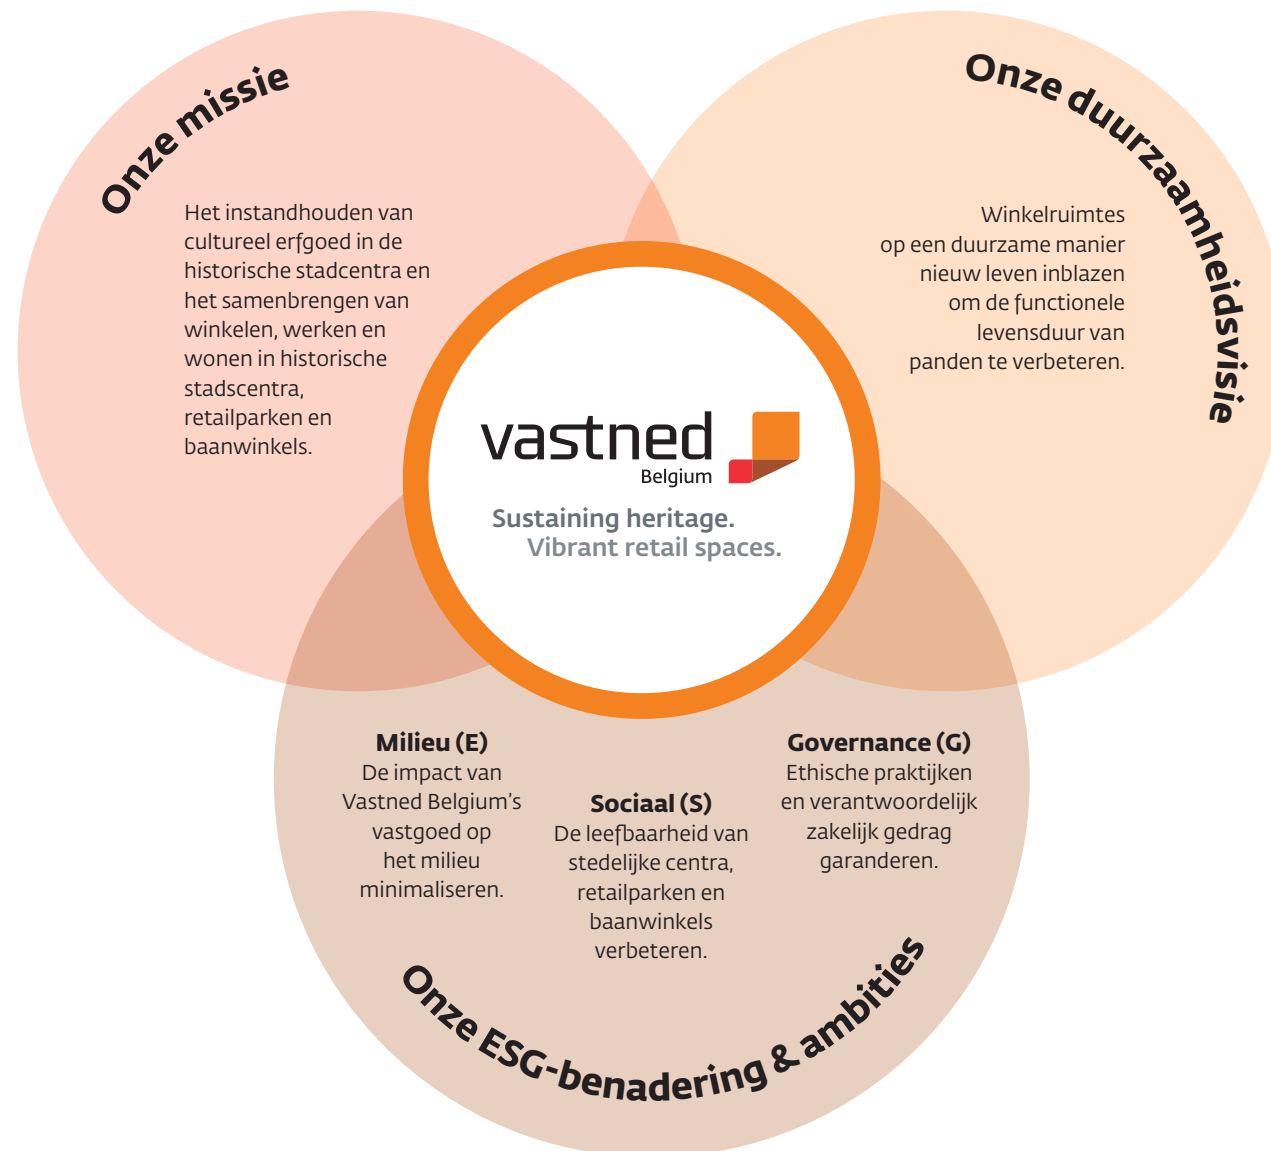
Onze missie

Het instandhouden van cultureel erfgoed in de historische stadcentra en het samenbrengen van winkelen, werken en wonen in historische stadscentra, retailparken en baanwinkels.

Onze duurzaamheidsvisie

Winkelruimtes op een duurzame manier nieuw leven inblazen om de functionele levensduur van panden te verbeteren.

vastned
Belgium

Sustaining heritage.
Vibrant retail spaces.

Milieu (E)
De impact van Vastned Belgium's vastgoed op het milieu minimaliseren.

Sociaal (S)
De leefbaarheid van stedelijke centra, retailparken en baanwinkels verbeteren.

Governance (G)
Ethische praktijken en verantwoordelijk zakelijk gedrag garanderen.

Onze ESG-benadering & ambities